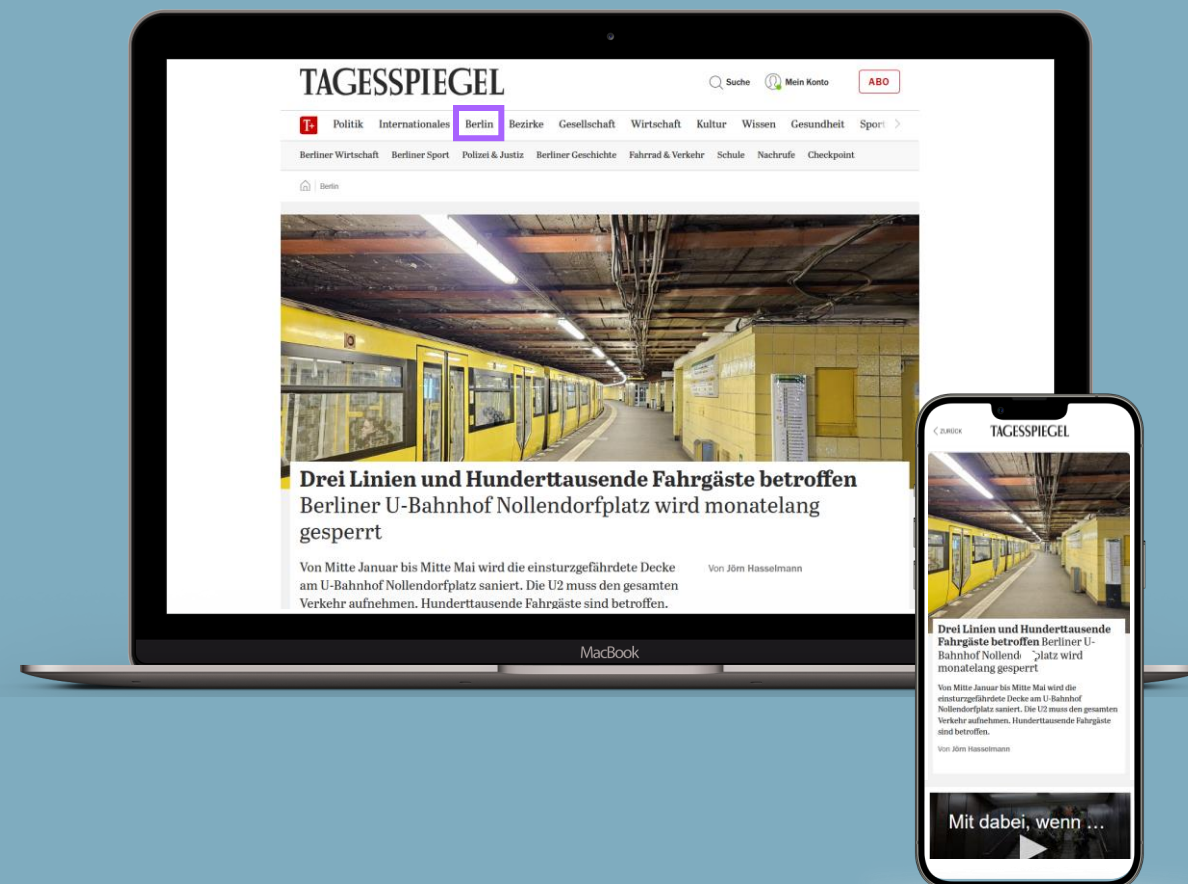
TAGESSPIEGEL

Suche Mein Konto ABO

T+ Politik Internationales Berlin Bezirke Gesellschaft Wirtschaft Kultur Wissen Gesundheit Sport

Berliner Wirtschaft Berliner Sport Polizei & Justiz Berliner Geschichte Fahrrad & Verkehr Schule Nachrufe Checkpoint

Berlin

Drei Linien und Hunderttausende Fahrgäste betroffen
Berliner U-Bahnhof Nollendorfplatz wird monatelang gesperrt

Von Mitte Januar bis Mitte Mai wird die einsturzgefährdete Decke am U-Bahnhof Nollendorfplatz saniert. Die U2 muss den gesamten Verkehr aufnehmen. Hunderttausende Fahrgäste sind betroffen.

Von Jörn Hasselmann

MacBook

ZURÜCK TAGESSPIEGEL

Drei Linien und Hunderttausende Fahrgäste betroffen Berliner U-Bahnhof Nollendorfplatz wird monatelang gesperrt

Von Mitte Januar bis Mitte Mai wird die einsturzgefährdete Decke am U-Bahnhof Nollendorfplatz saniert. Die U2 muss den gesamten Verkehr aufnehmen. Hunderttausende Fahrgäste sind betroffen.

Von Jörn Hasselmann

Mit dabei, wenn ...